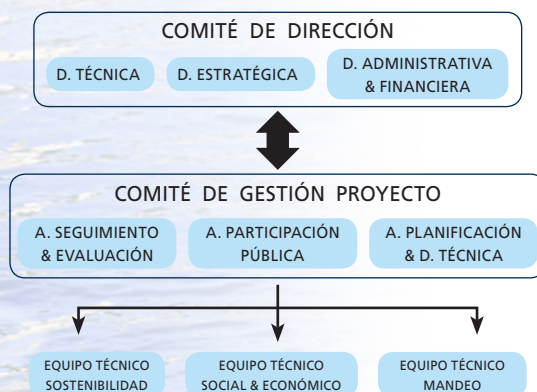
COMITÉ DE DIRECCIÓN

D. TÉCNICA

D. ESTRATÉGICA

D. ADMINISTRATIVA & FINANCIERA

COMITÉ DE GESTIÓN PROYECTO

A. SEGUIMIENTO & EVALUACIÓN

A. PARTICIPACIÓN PÚBLICA

A. PLANIFICACIÓN & D. TÉCNICA

EQUIPO TÉCNICO SOSTENIBILIDAD

EQUIPO TÉCNICO SOCIAL & ECONÓMICO

EQUIPO TÉCNICO MANDEO